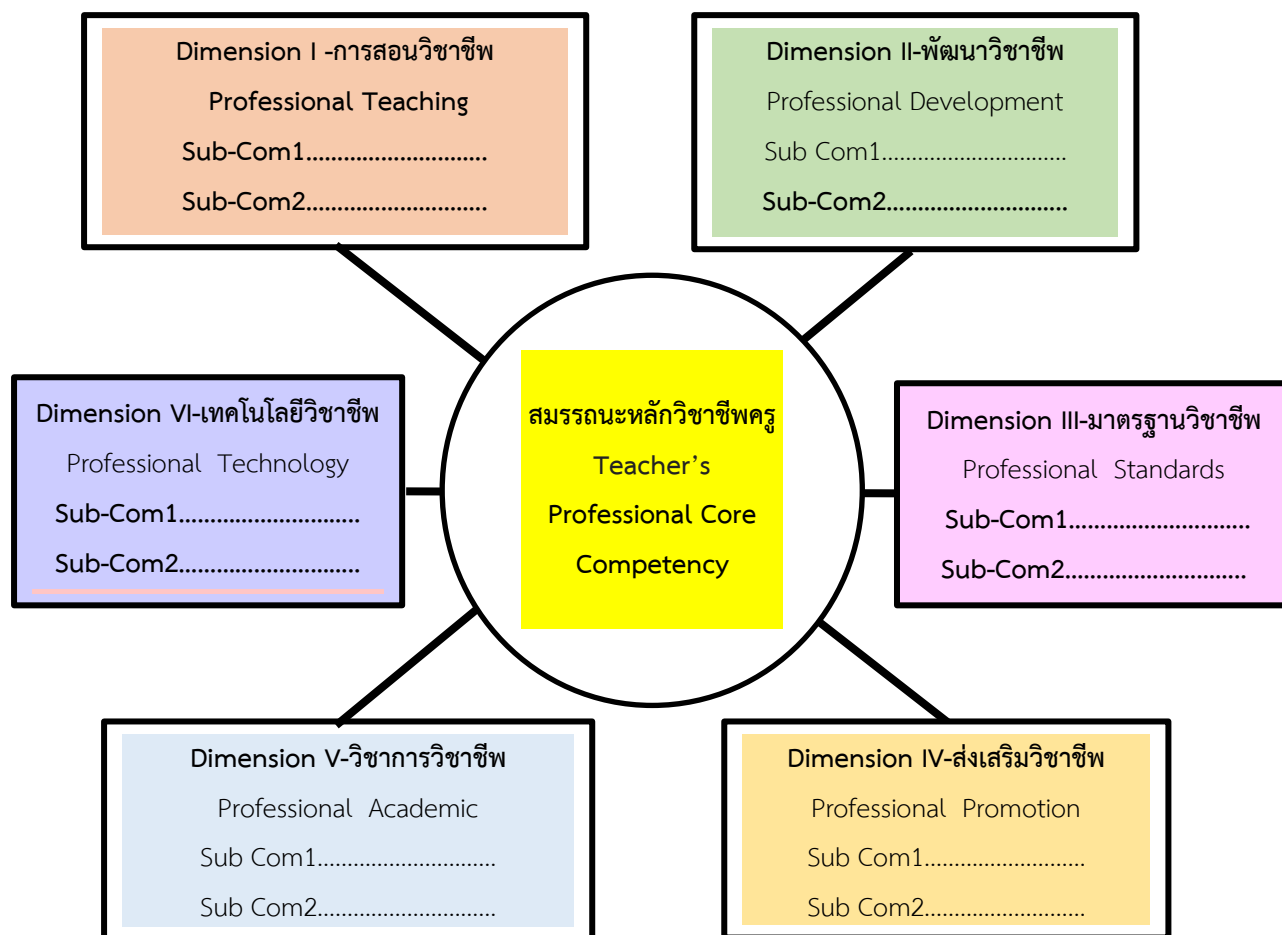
Dimension I -การสอนวิชาชีพ

Professional Teaching

Sub-Com1............................

Sub-Com2............................

Dimension II-พัฒนาวิชาชีพ

Professional Development

Sub Com1............................

Sub-Com2............................

Dimension VI-เทคโนโลยีวิชาชีพ

Professional Technology

Sub-Com1............................

Sub-Com2............................

สมรรถนะหลักวิชาชีพครู

Teacher's

Professional Core

Competency

Dimension III-มาตรฐานวิชาชีพ

Professional Standards

Sub-Com1............................

Sub-Com2............................

Dimension V-วิชาการวิชาชีพ

Professional Academic

Sub Com1............................

Sub Com2............................

Dimension IV-ส่งเสริมวิชาชีพ

Professional Promotion

Sub Com1..........................

Sub Com2..........................